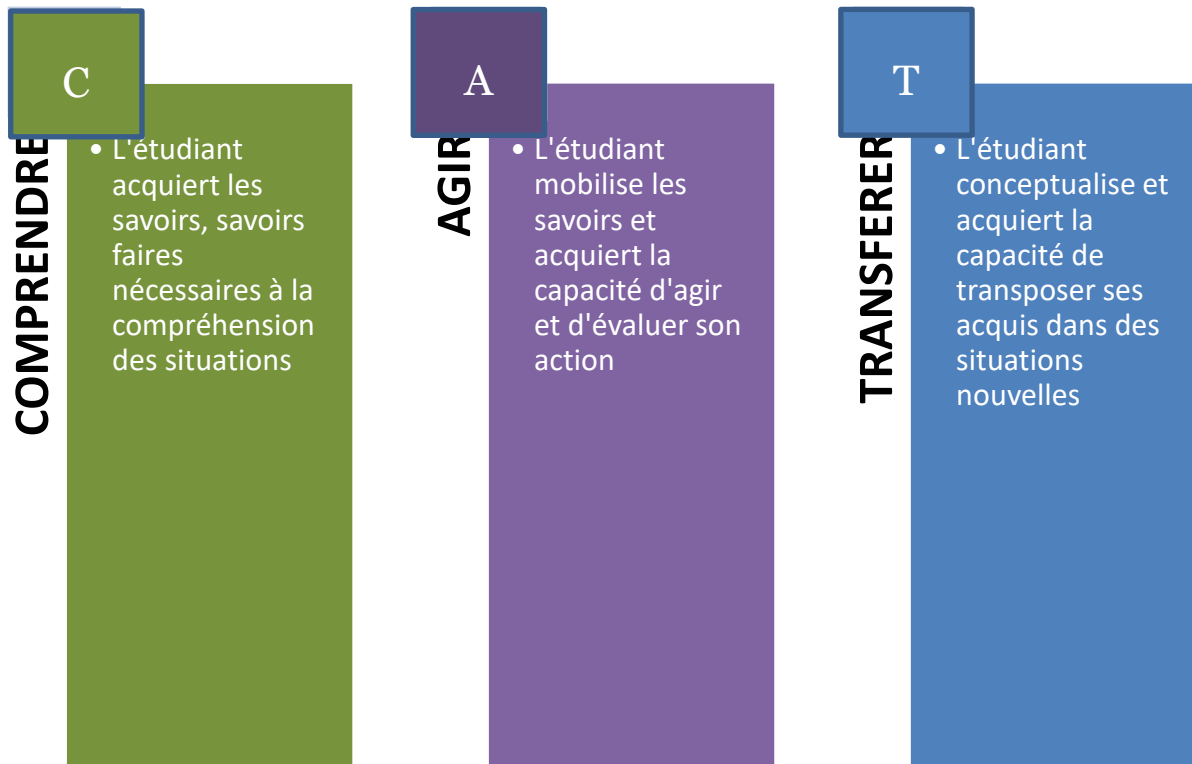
C

COMPRENDRE

• L'étudiant acquiert les savoirs, savoirs faires nécessaires à la compréhension des situations

A

AGIR

• L'étudiant mobilise les savoirs et acquiert la capacité d'agir et d'évaluer son action

T

TRANSFERER

• L'étudiant conceptualise et acquiert la capacité de transposer ses acquis dans des situations nouvelles